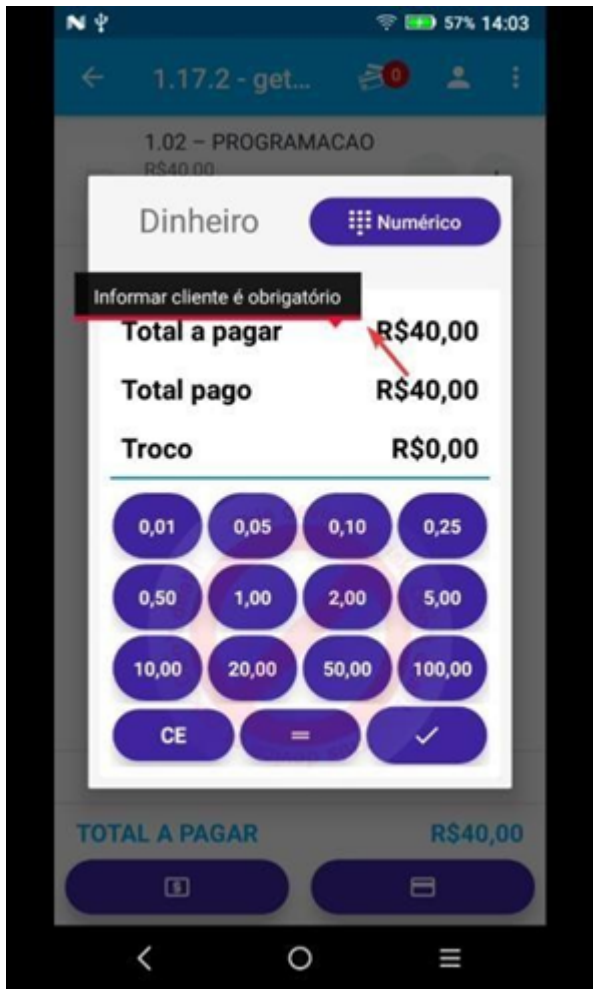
57% 14:03

1.17.2 - get...

0

1.02 – PROGRAMACAO
R$40,00

Dinheiro

Numérico

Informar cliente é obrigatório

Total a pagar R$40,00

Total pago R$40,00

Troco R$0,00

| 0,01 | 0,05 | 0,10 | 0,25 |
|---|---|---|---|
| 0,50 | 1,00 | 2,00 | 5,00 |
| 10,00 | 20,00 | 50,00 | 100,00 |

CE = ✓

TOTAL A PAGAR R$40,00